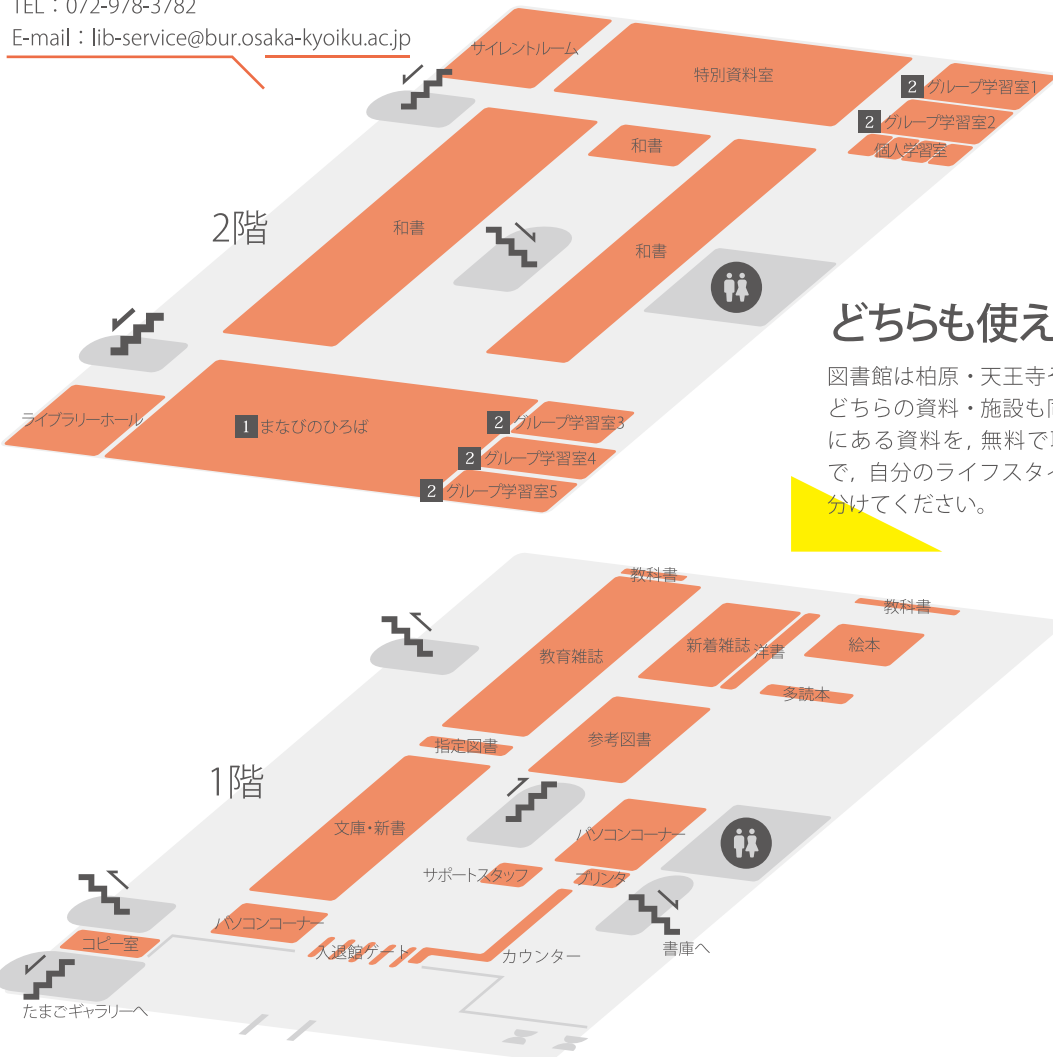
TEL：072-978-3782
E-mail：lib-service@bur.osaka-kyoiku.ac.jp

サイレントルーム
特別資料室
2 グループ学習室1
2 グループ学習室2
個人学習室
和書
和書
和書
2階
ライブラリーホール
1 まなびのひろば
2 グループ学習室3
2 グループ学習室4
2 グループ学習室5

どちらも使え
図書館は柏原・天王寺そ
どちらの資料・施設も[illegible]
にある資料を，無料で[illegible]
で，自分のライフスタイ
分けてください。

教科書
教科書
教育雑誌
新着雑誌
洋書
絵本
多読本
指定図書
参考図書
1階
文庫・新書
パソコンコーナー
サポートスタッフ
プリンタ
パソコンコーナー
コピー室
入退館ゲート
カウンター
書庫へ
たまごギャラリーへ